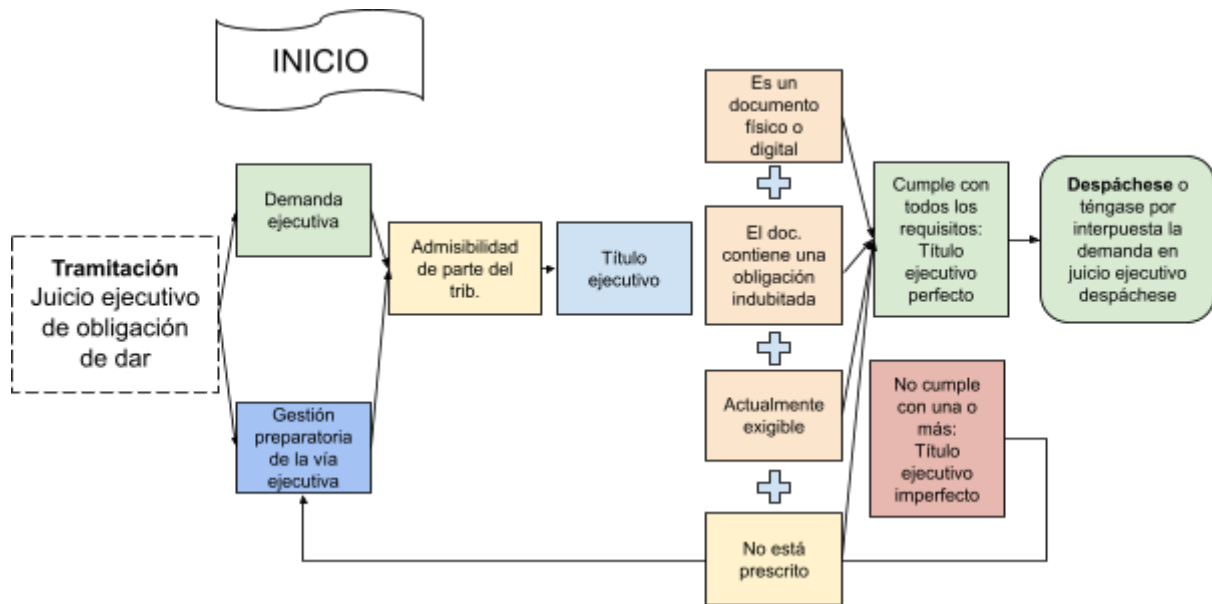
INICIO

**Tramitación** Juicio ejecutivo de obligación de dar

Demanda ejecutiva

Gestión preparatoria de la vía ejecutiva

Admisibilidad de parte del trib.

Título ejecutivo

Es un documento físico o digital

El doc. contiene una obligación indubitada

Actualmente exigible

No está prescrito

Cumple con todos los requisitos: Título ejecutivo perfecto

No cumple con una o más: Título ejecutivo imperfecto

**Despáchese** o téngase por interpuesta la demanda en juicio ejecutivo despáchese